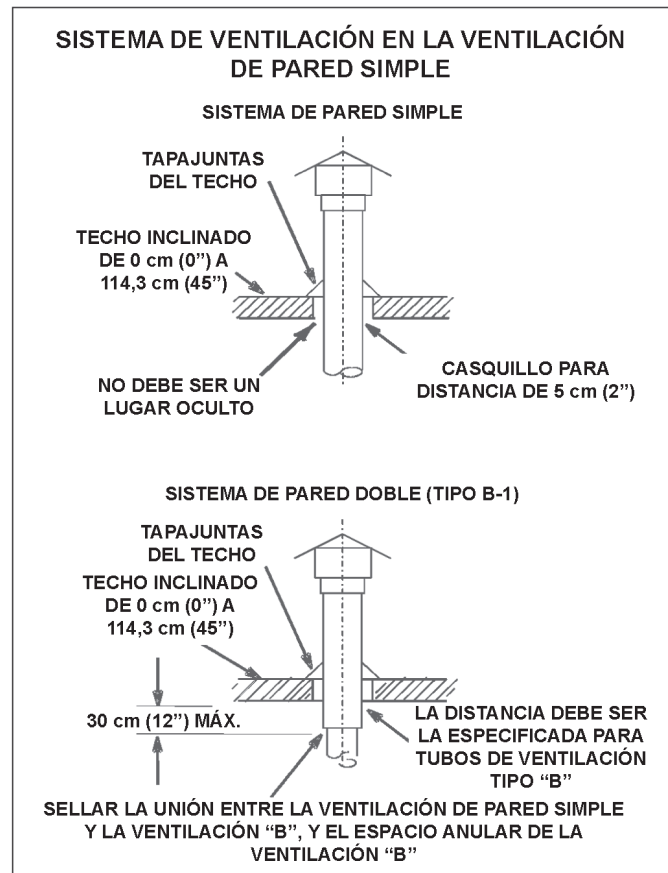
SISTEMA DE VENTILACIÓN EN LA VENTILACIÓN DE PARED SIMPLE

SISTEMA DE PARED SIMPLE

TAPAJUNTAS DEL TECHO

TECHO INCLINADO DE 0 cm (0") A 114,3 cm (45")

NO DEBE SER UN LUGAR OCULTO

CASQUILLO PARA DISTANCIA DE 5 cm (2")

SISTEMA DE PARED DOBLE (TIPO B-1)

TAPAJUNTAS DEL TECHO

TECHO INCLINADO DE 0 cm (0") A 114,3 cm (45")

30 cm (12") MÁX.

LA DISTANCIA DEBE SER LA ESPECIFICADA PARA TUBOS DE VENTILACIÓN TIPO "B"

SELLAR LA UNIÓN ENTRE LA VENTILACIÓN DE PARED SIMPLE Y LA VENTILACIÓN "B", Y EL ESPACIO ANULAR DE LA VENTILACIÓN "B"